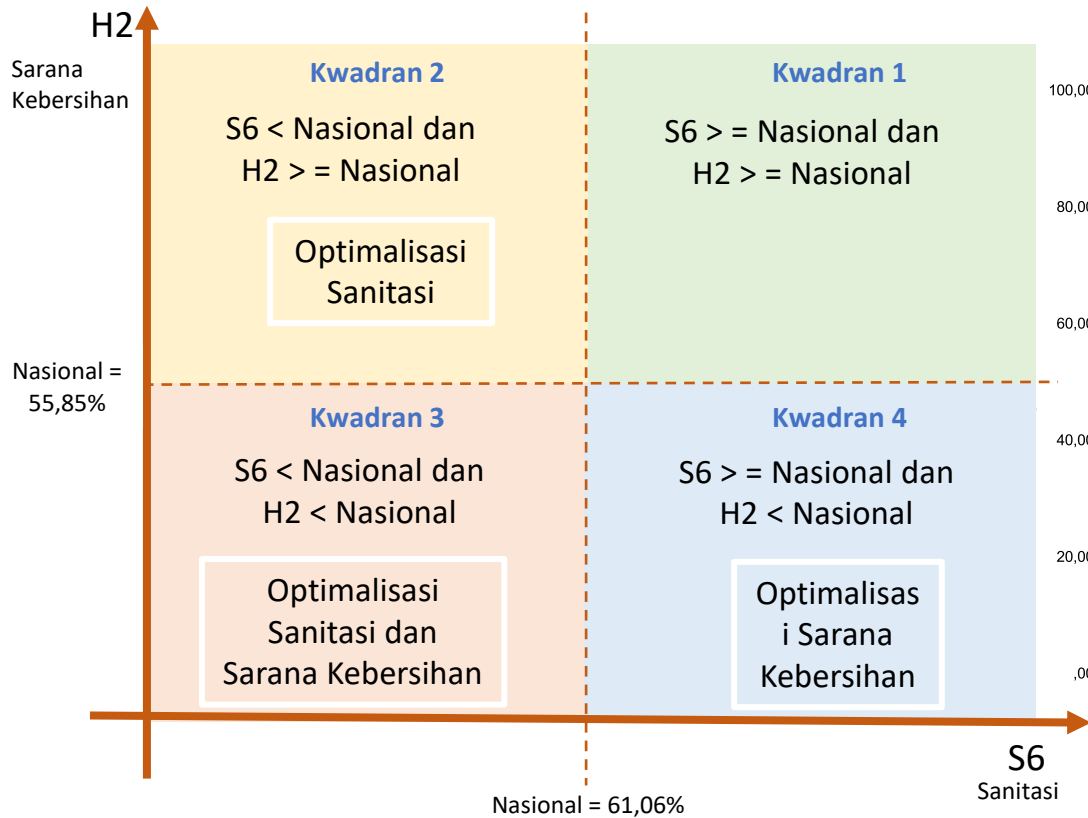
H2

Sarana Kebersihan

Kwadran 2

S6 < Nasional dan H2 > = Nasional

Optimalisasi Sanitasi

Kwadran 1

S6 > = Nasional dan H2 > = Nasional

100,00

80,00

60,00

Nasional = 55,85%

Kwadran 3

S6 < Nasional dan H2 < Nasional

Optimalisasi Sanitasi dan Sarana Kebersihan

Kwadran 4

S6 > = Nasional dan H2 < Nasional

Optimalisas i Sarana Kebersihan

40,00

20,00

,00

S6

Sanitasi

Nasional = 61,06%